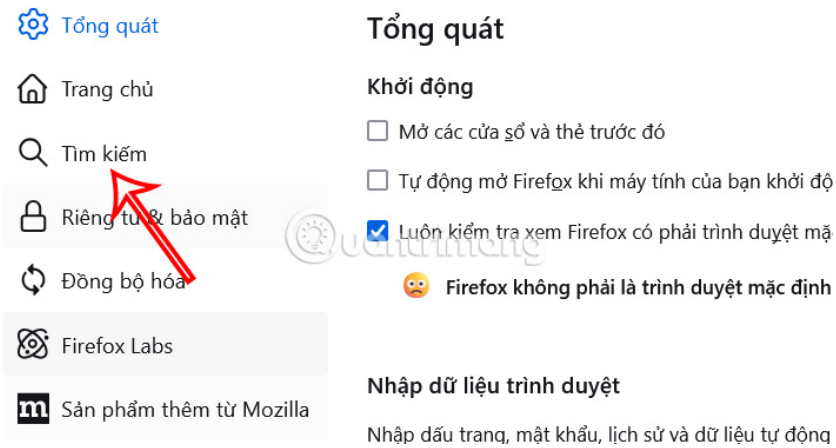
Tổng quát

Trang chủ

Tìm kiếm

Riêng tư & bảo mật

Đồng bộ hóa

Firefox Labs

Sản phẩm thêm từ Mozilla

Tổng quát

Khởi động

Mở các cửa sổ và thẻ trước đó

Tự động mở Firefox khi máy tính của bạn khởi độ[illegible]

Luôn kiểm tra xem Firefox có phải trình duyệt mặ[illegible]

Firefox không phải là trình duyệt mặc định

Nhập dữ liệu trình duyệt

Nhập dấu trang, mật khẩu, lịch sử và dữ liệu tự động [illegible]

quantrimang